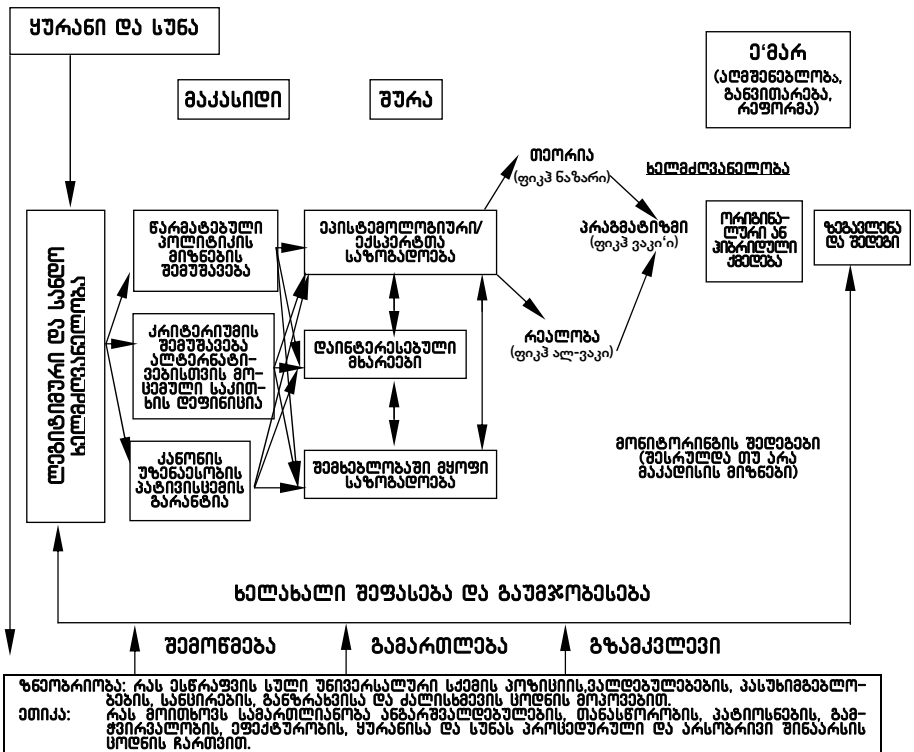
ყურანი და სუნა

მაკასიდი

შურა

ე'მარ
(აღმშენებლობა, განვითარება, რეფორმა)

ლეგიტიმური და საღდო ხელმძღვანელობა

წარმატებული პოლიტიკის მიზნების შემუშავება

კრიტერიუმის შემუშავება ალტერნატი-ვებისთვის მო-ცემული საკით-ხის დეფინიცია

კანონის უზენაესობის პატივისცემის გარანტია

ეპისტემოლოგიური/ ექსპერტთა საზოგადოება

დაინტერესებული მხარეები

შემხებლობაში მყოფი საზოგადოება

თეორია
(ფიკჰ ნაზარი)

პრაგმატიზმი
(ფიკჰ ვაკი'ი)

რეალობა
(ფიკჰ ალ-ვაკი)

ხელმძღვანელობა

ორიგინა-ლური ან ჰიბრიდული ქმედება

ზეგავლენა და შედეგი

მონიტორინგის შედეგები
(შესრულდა თუ არა მაკასიდის მიზნები)

ხელახალი შეფასება და გაუმჯობესება

შემოწმება

გამართლება

გზამკვლევი

ზნეობრიობა: რას ესწრაფვის სული უნივერსალური სქემის პოზიციის,ვალდებულებების, პასუხისმგებლო-ბების, სანქციების, განზრახვისა და ძალისხმევის ცოდნის მოპოვებით.
ეთიკა: რას მოითხოვს სამართლიანობა ანგარიშვალდებულების, თანასწორობის, პატიოსნების, გამ-ჭვირვალობის, ეფექტურობის, ყურანისა და სუნას პროცედურული და არსობრივი შინაარსის ცოდნის ჩარევით.